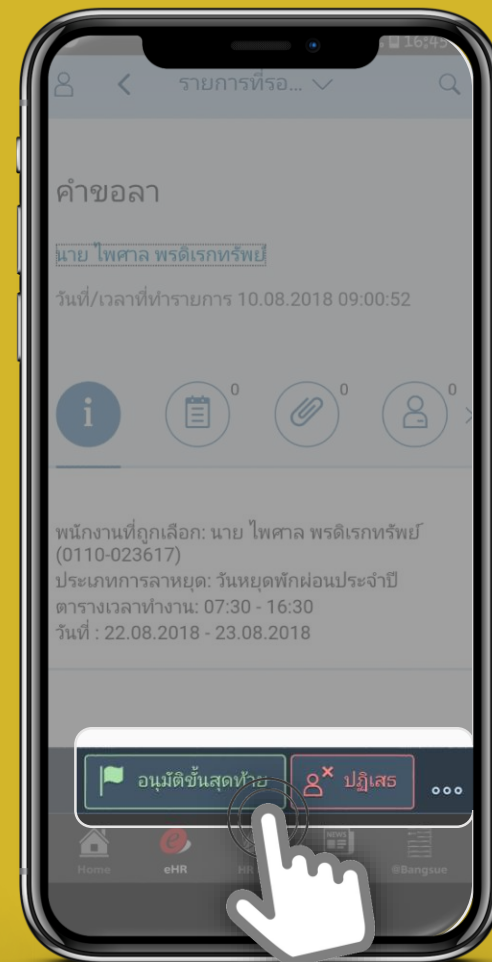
16:45

รายการที่รอ...

คำขอลา

นาย ไพศาล พรดิเรกทรัพย์

วันที่/เวลาที่ทำรายการ 10.08.2018 09:00:52

0 0 0

พนักงานที่ถูกเลือก: นาย ไพศาล พรดิเรกทรัพย์ (0110-023617)
ประเภทการลาหยุด: วันหยุดพักผ่อนประจำปี
ตารางเวลาทำงาน: 07:30 - 16:30
วันที่ : 22.08.2018 - 23.08.2018

อนุมัติขั้นสุดท้าย

ปฏิเสธ

...

Home

eHR

HR

NEWS

@Bangsue